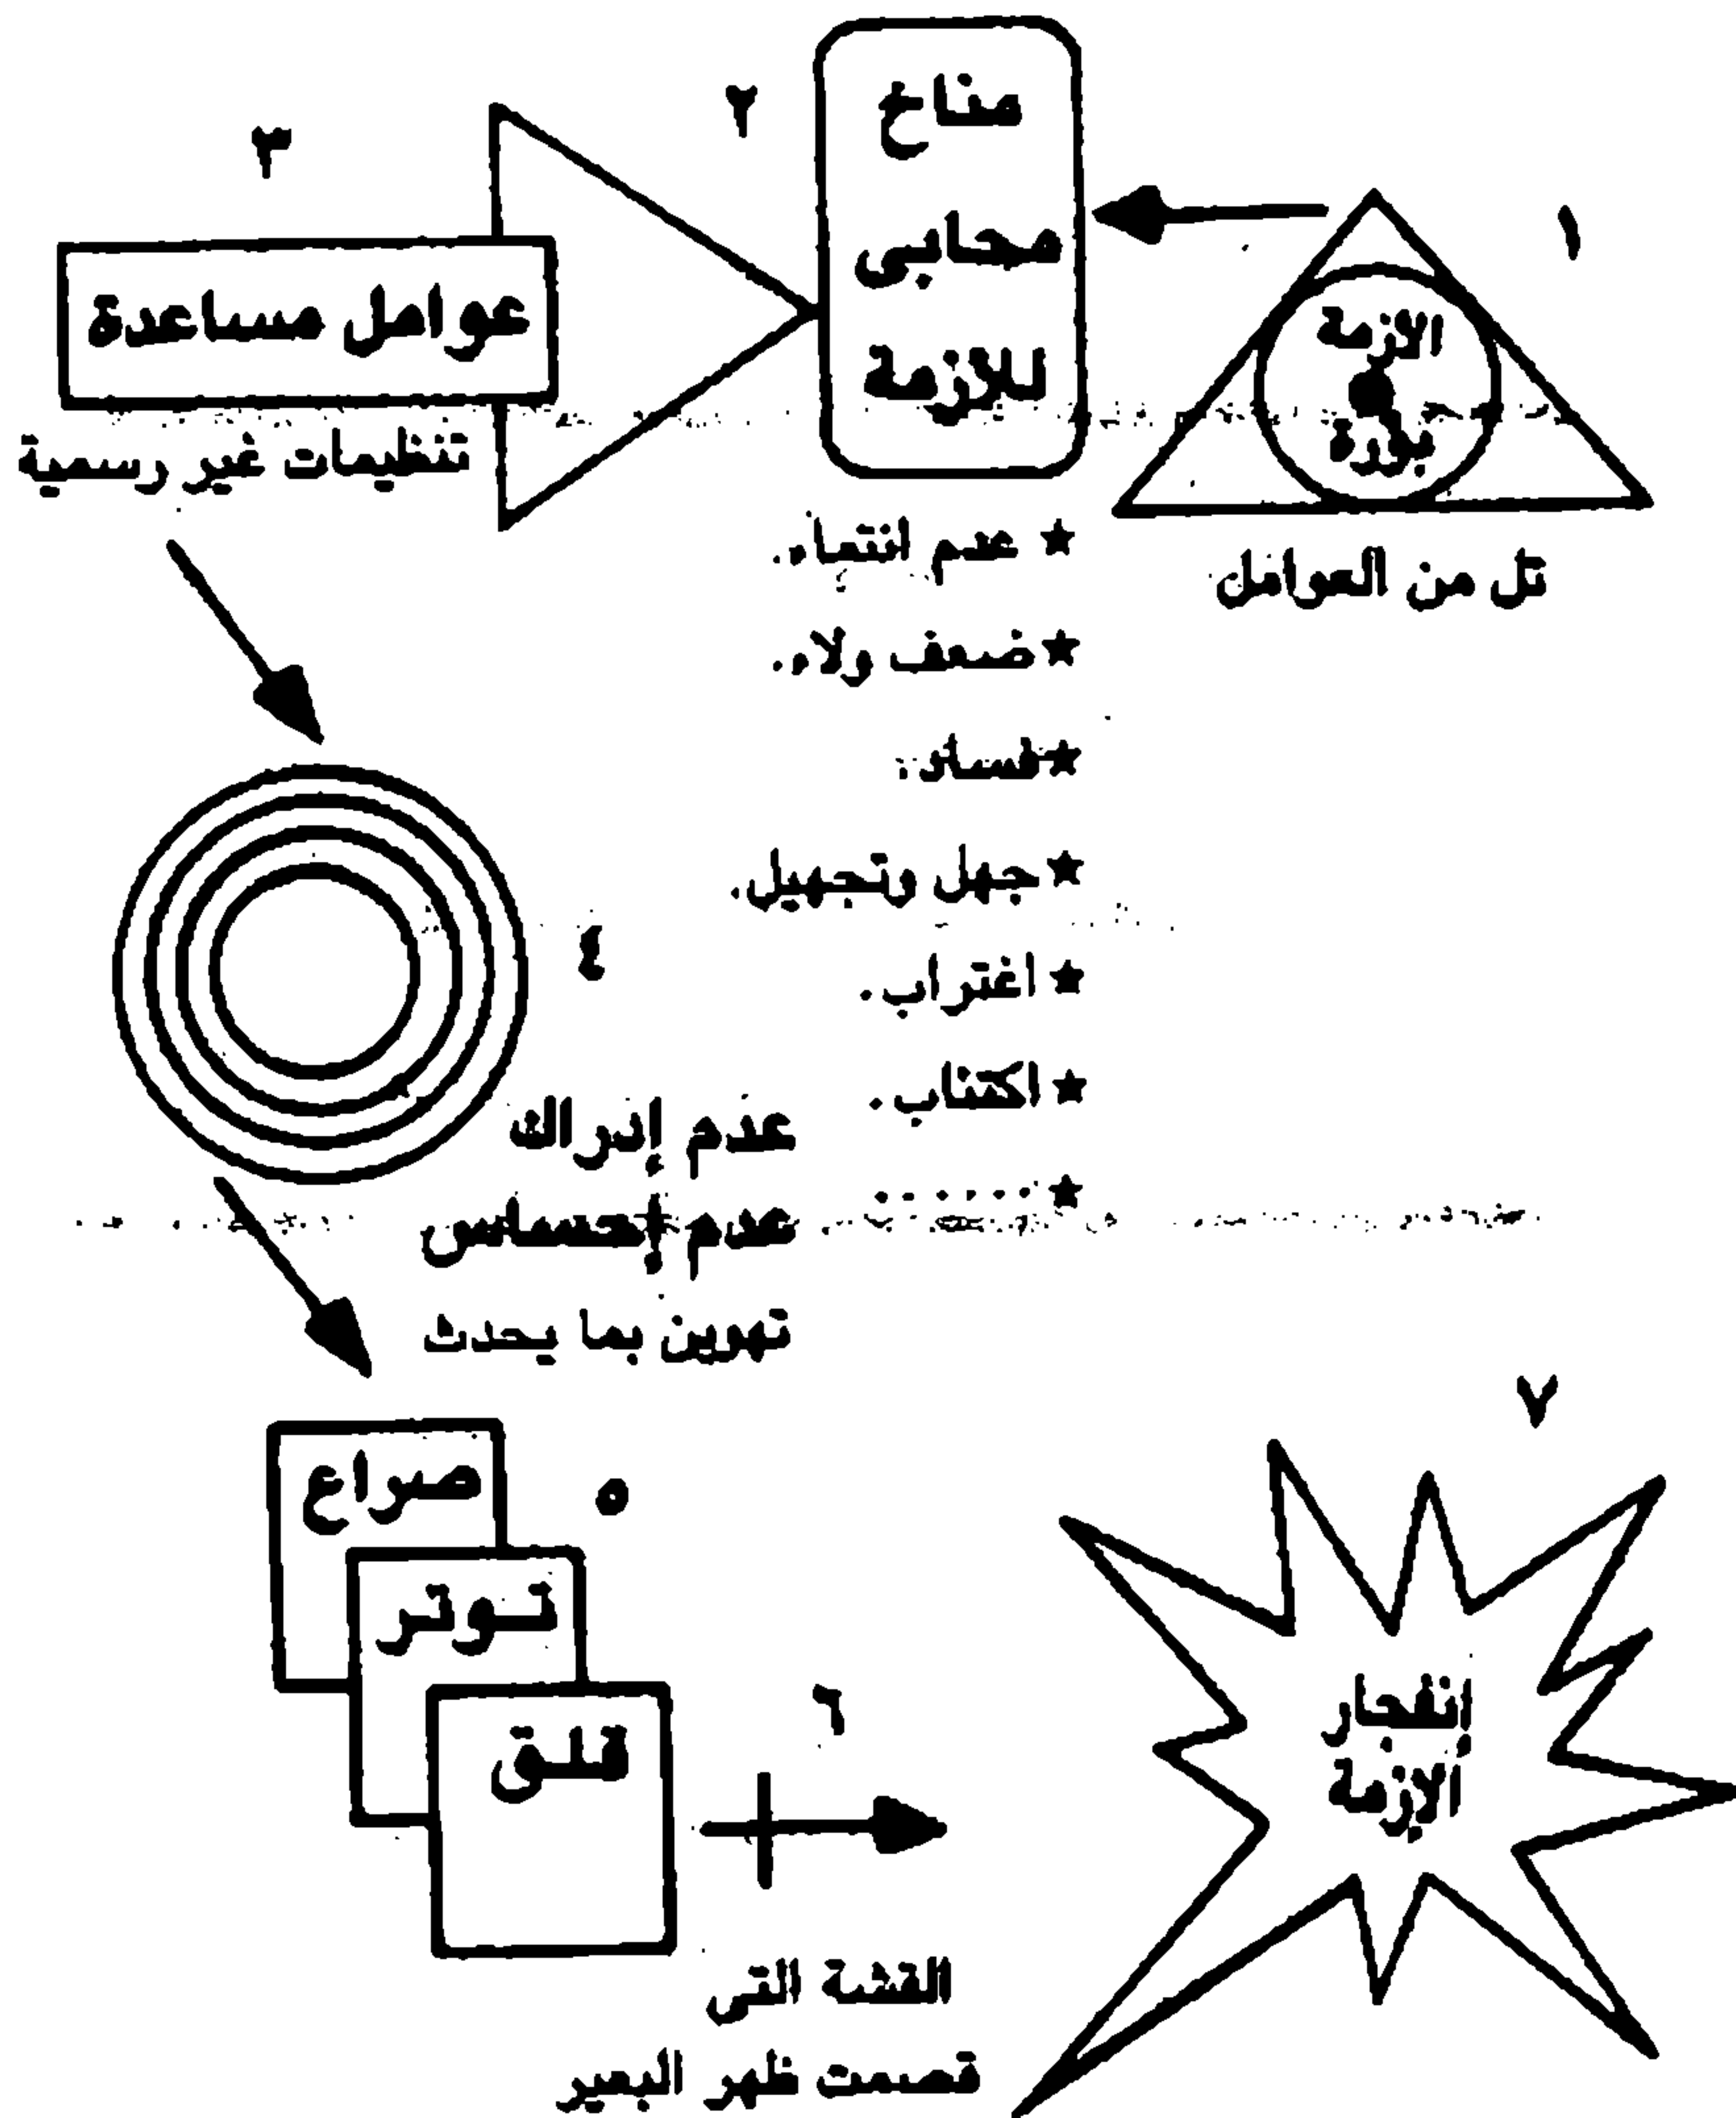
١

الأزمة بؤرة

تل من العوامل

٢

مناخ محابى للأزمة

★ عدم انتماء.
★ضعف ولاء.
★فساد.
★جهل وتجهيل.
★ اغتراب.
★ اكتئاب.
★.......

٣

عوامل مساعدة

تنظيمات غير رسمية

٤

عدم إدراك
عدم إحساس
تهوين بما يحدث

٥

صراع
توتر
قلق

٦

القشة التى قصمت ظهر البعير

٧

إنفجار الأزمة